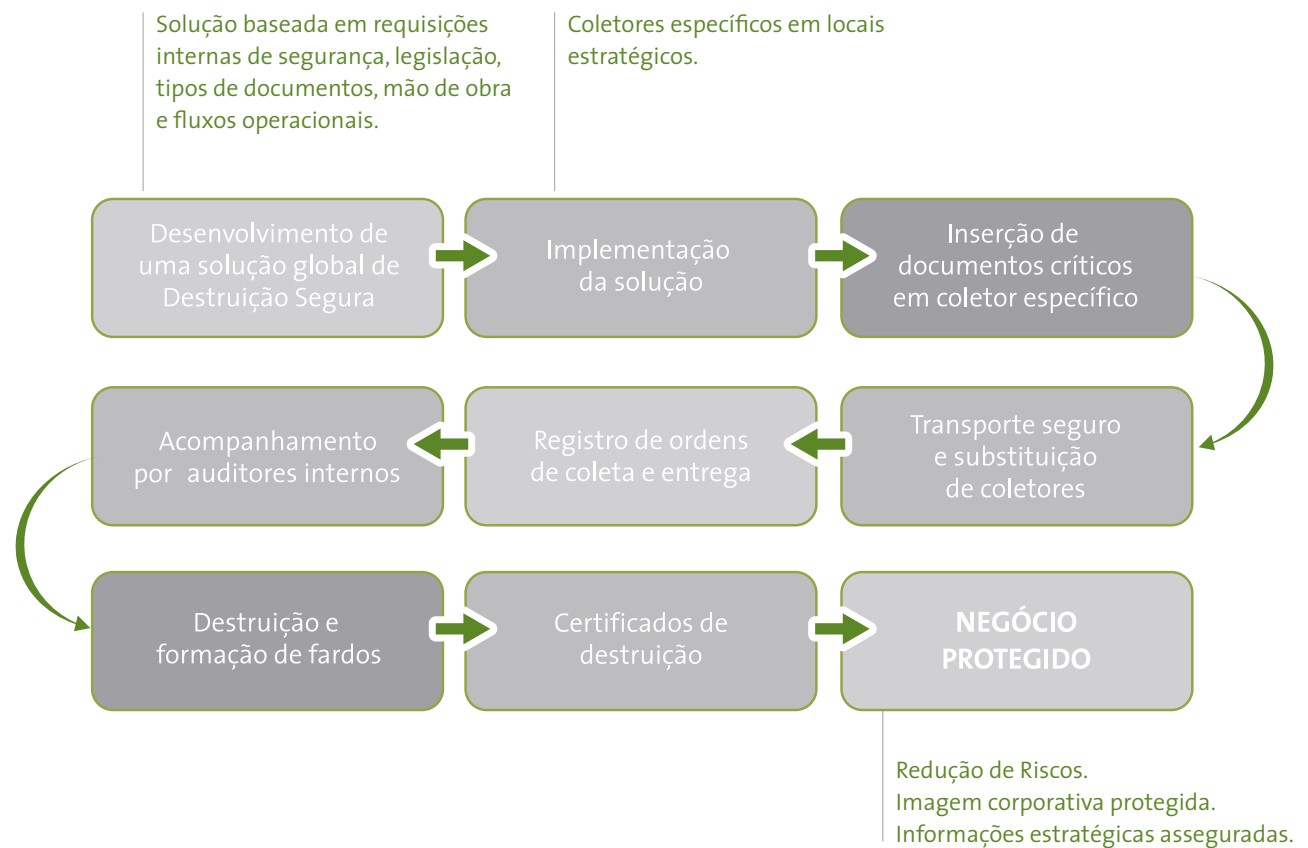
Solução baseada em requisições internas de segurança, legislação, tipos de documentos, mão de obra e fluxos operacionais.

Coletores específicos em locais estratégicos.

Desenvolvimento de uma solução global de Destruição Segura

Implementação da solução

Inserção de documentos críticos em coletor específico

Transporte seguro e substituição de coletores

Registro de ordens de coleta e entrega

Acompanhamento por auditores internos

Destruição e formação de fardos

Certificados de destruição

NEGÓCIO PROTEGIDO

Redução de Riscos.
Imagem corporativa protegida.
Informações estratégicas asseguradas.